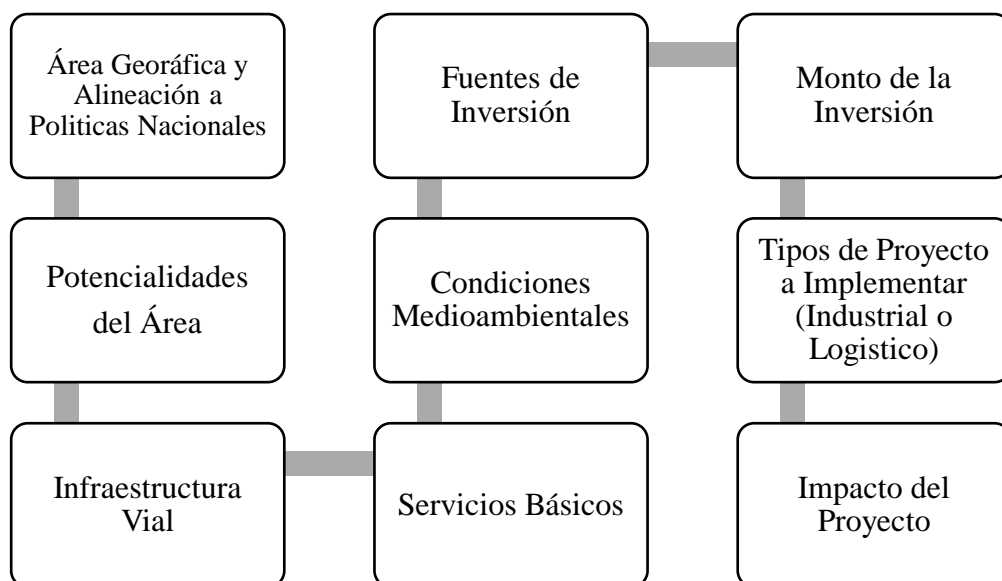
Área Georáfica y Alineación a Politicas Nacionales

Potencialidades del Área

Infraestructura Vial

Servicios Básicos

Condiciones Medioambientales

Fuentes de Inversión

Monto de la Inversión

Tipos de Proyecto a Implementar (Industrial o Logistico)

Impacto del Proyecto